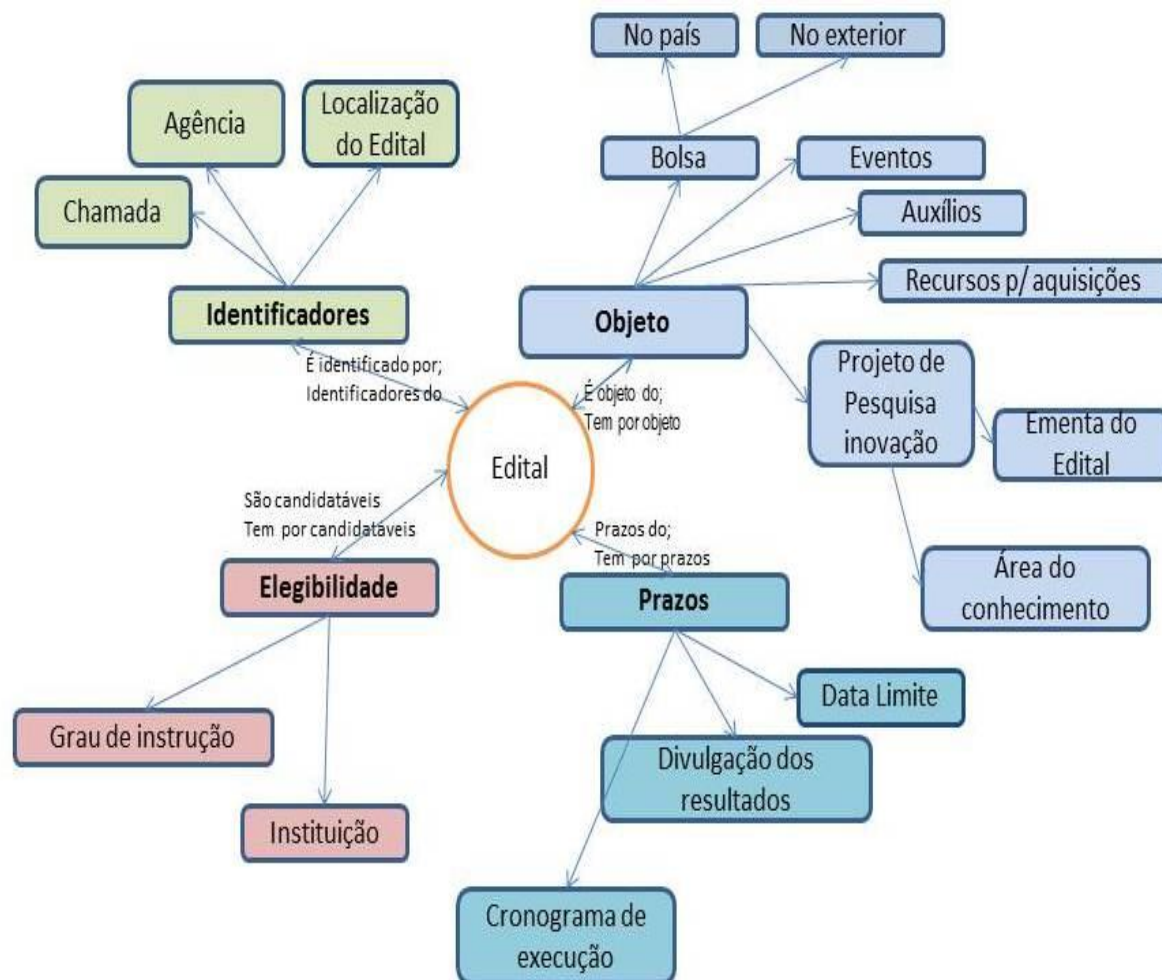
No país

No exterior

Agência

Localização do Edital

Bolsa

Eventos

Chamada

Auxílios

Recursos p/ aquisições

Identificadores

Objeto

É identificado por; Identificadores do

É objeto do; Tem por objeto

Projeto de Pesquisa inovação

Ementa do Edital

Edital

São candidatáveis Tem por candidatáveis

Prazos do; Tem por prazos

Elegibilidade

Prazos

Área do conhecimento

Data Limite

Grau de instrução

Divulgação dos resultados

Instituição

Cronograma de execução